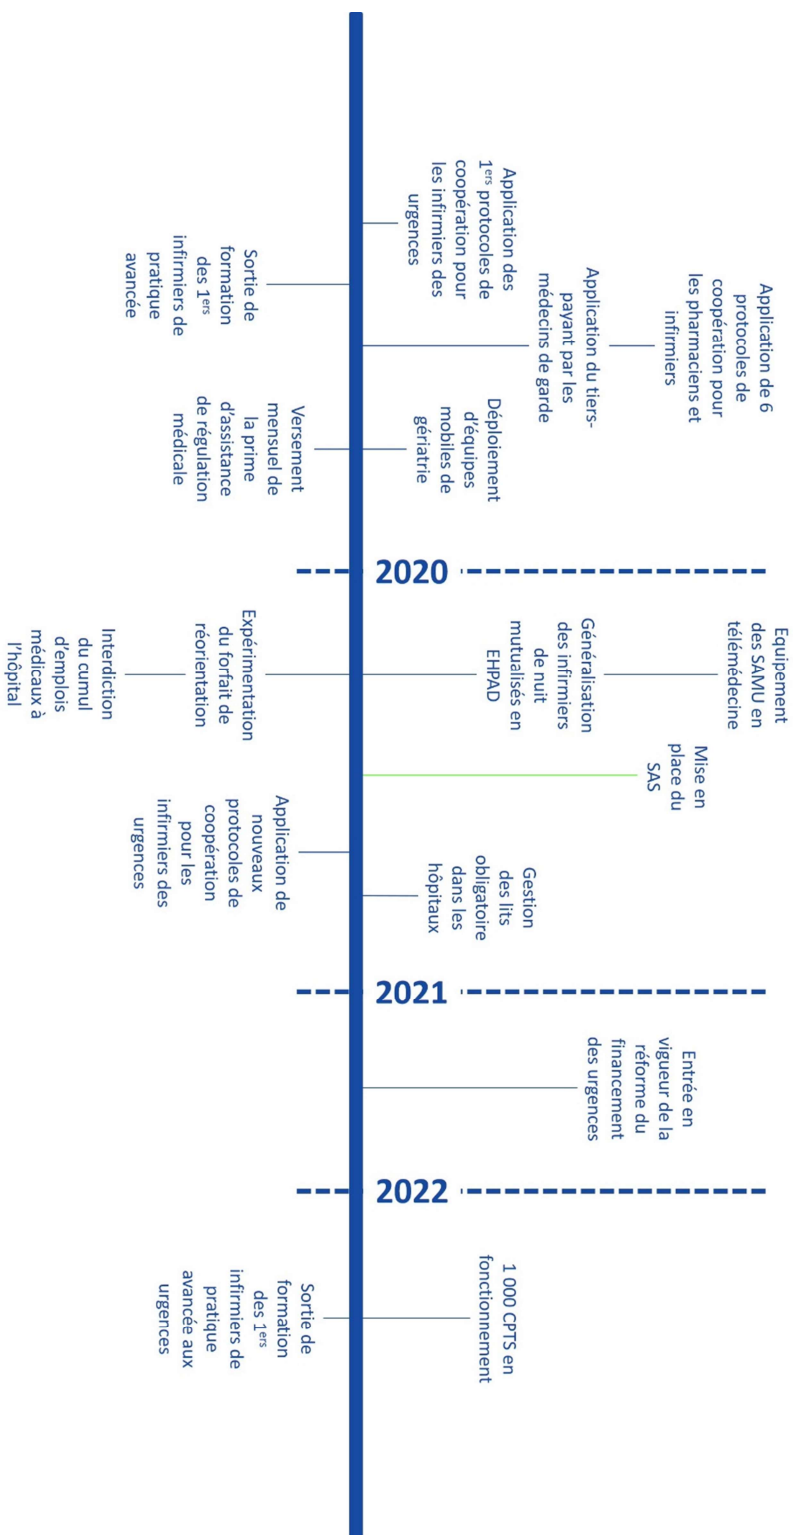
Application des 1ers protocoles de coopération pour les infirmiers des urgences

Sortie de formation des 1ers infirmiers de pratique avancée

Application de 6 protocoles de coopération pour les pharmaciens et infirmiers

Application du tiers-payant par les médecins de garde

Déploiement d'équipes mobiles de gériatrie

Versement mensuel de la prime d'assistance de régulation médicale

2020

Equipement des SAMU en télémédecine

Généralisation des infirmiers de nuit mutualisés en EHPAD

Expérimentation du forfait de réorientation

Interdiction du cumul d'emplois médicaux à l'hôpital

Mise en place du SAS

Application de nouveaux protocoles de coopération pour les infirmiers des urgences

Gestion des lits obligatoire dans les hôpitaux

2021

Entrée en vigueur de la réforme du financement des urgences

2022

1 000 CPTS en fonctionnement

Sortie de formation des 1ers infirmiers de pratique avancée aux urgences